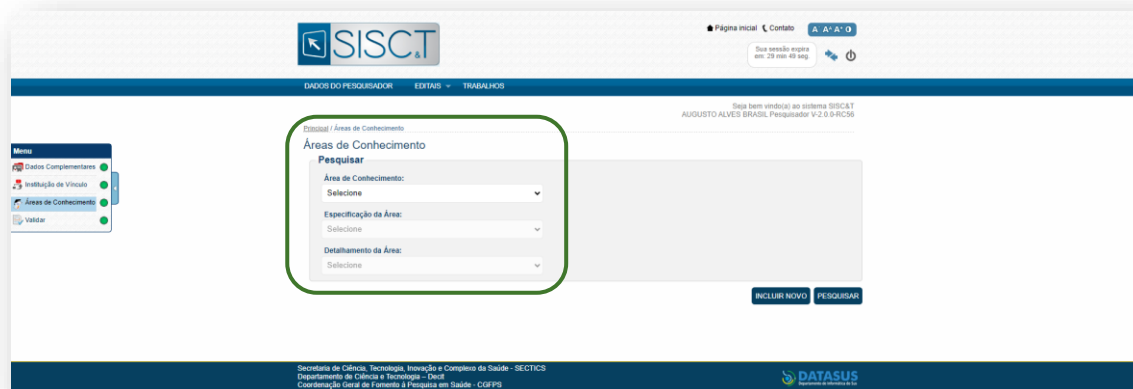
SISC&T

Página inicial  Contato  A  A+  A-

Sua sessão expira em: 29 min 49 seg

DADOS DO PESQUISADOR  EDITAIS  TRABALHOS

Seja bem vindo(a) ao sistema SISC&T
AUGUSTO ALVES BRASIL Pesquisador V-2.0.0-RC56

Principal / Áreas de Conhecimento

Áreas de Conhecimento

Pesquisar

Área de Conhecimento:
Selecione

Especificação da Área:
Selecione

Detalhamento da Área:
Selecione

INCLUIR NOVO  PESQUISAR

Menu
Dados Complementares
Instituição de Vínculo
Áreas de Conhecimento
Validar

Secretaria de Ciência, Tecnologia, Inovação e Complexo da Saúde - SECTICS
Departamento de Ciência e Tecnologia – Decit
Coordenação Geral de Fomento à Pesquisa em Saúde - CGFPS

DATASUS